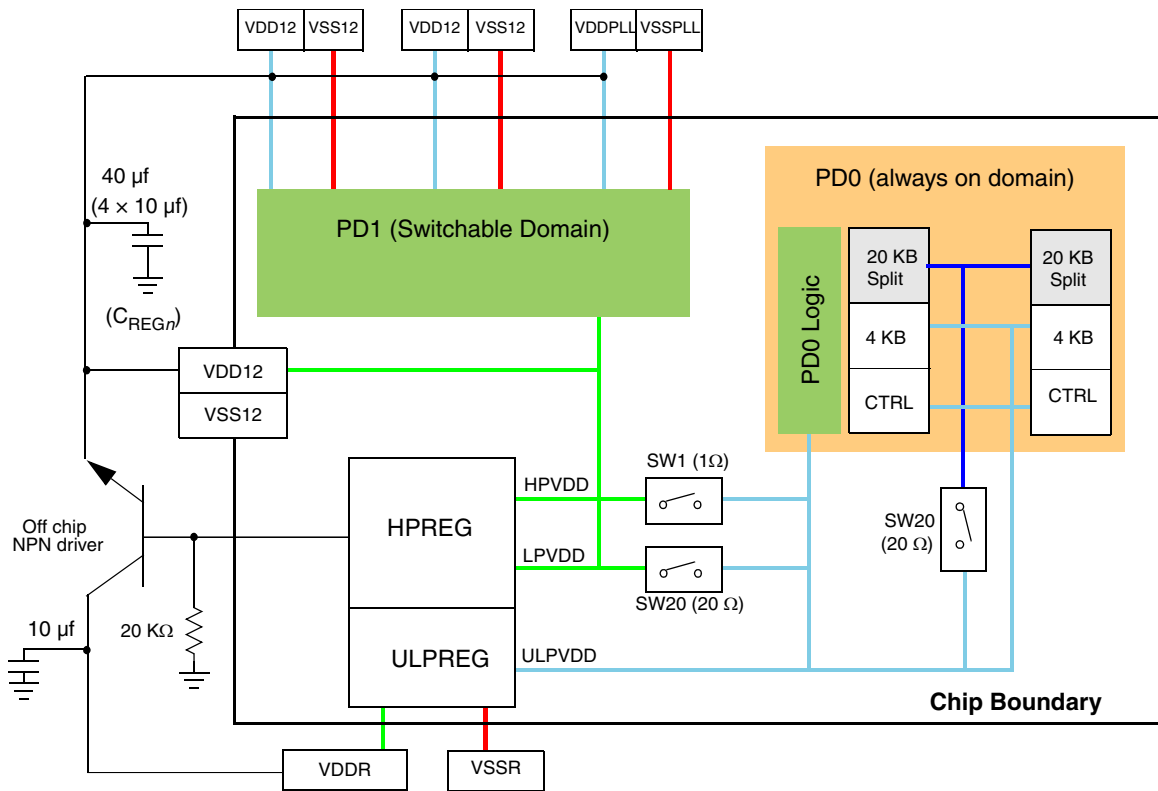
VDD12 VSS12 VDD12 VSS12 VDDPLL VSSPLL

40 µf
(4 × 10 µf)

($C_{REGn}$)

PD1 (Switchable Domain)

PD0 (always on domain)

PD0 Logic

20 KB Split

4 KB

CTRL

20 KB Split

4 KB

CTRL

VDD12
VSS12

Off chip
NPN driver

HPVDD

SW1 (1Ω)

HPREG

LPVDD

SW20 (20 Ω)

SW20
(20 Ω)

10 µf

20 KΩ

ULPREG

ULPVDD

Chip Boundary

VDDR

VSSR